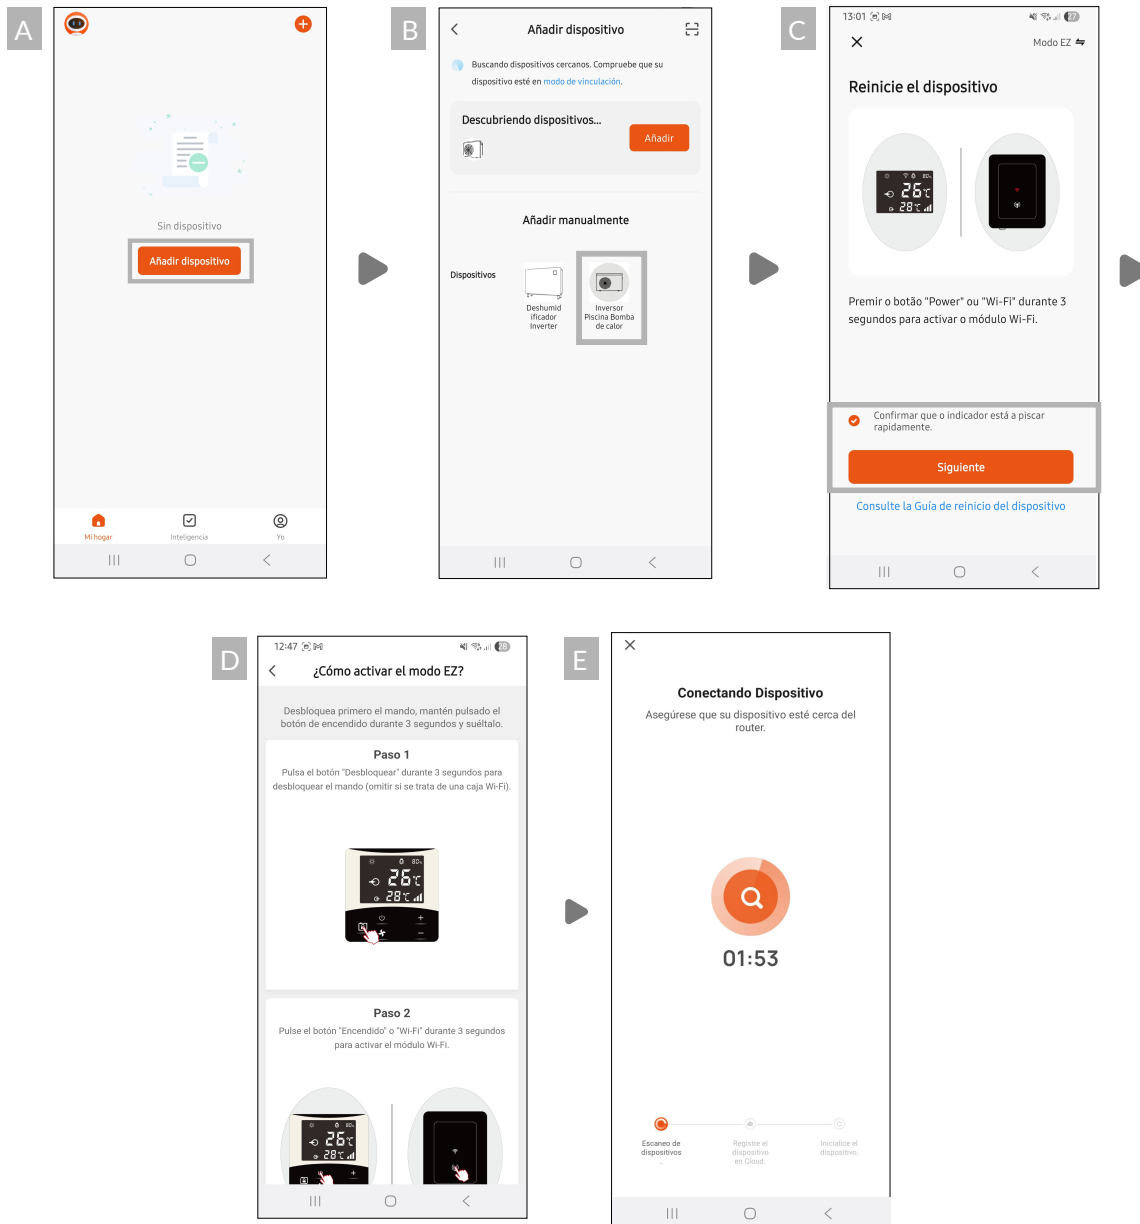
A

Sin dispositivo

Añadir dispositivo

Mi hogar Inteligencia Yo

B

Añadir dispositivo

Buscando dispositivos cercanos. Compruebe que su dispositivo esté en modo de vinculación.

Descubriendo dispositivos...

Añadir

Añadir manualmente

Dispositivos

Deshumidificador Inverter

Inversor Piscina Bomba de calor

C

13:01

Modo EZ

Reinicie el dispositivo

26℃
28℃

Premir o botão "Power" ou "Wi-Fi" durante 3 segundos para activar o módulo Wi-Fi.

Confirmar que o indicador está a piscar rapidamente.

Siguiente

Consulte la Guía de reinicio del dispositivo

D

12:47

¿Cómo activar el modo EZ?

Desbloquea primero el mando, mantén pulsado el botón de encendido durante 3 segundos y suéltalo.

Paso 1

Pulsa el botón "Desbloquear" durante 3 segundos para desbloquear el mando (omitir si se trata de una caja Wi-Fi).

26℃
28℃

Paso 2

Pulse el botón "Encendido" o "Wi-Fi" durante 3 segundos para activar el módulo Wi-Fi.

26℃
28℃

E

Conectando Dispositivo

Asegúrese que su dispositivo esté cerca del router.

01:53

Escaneo de dispositivos

Registre el dispositivo en Cloud.

Inicialice el dispositivo.